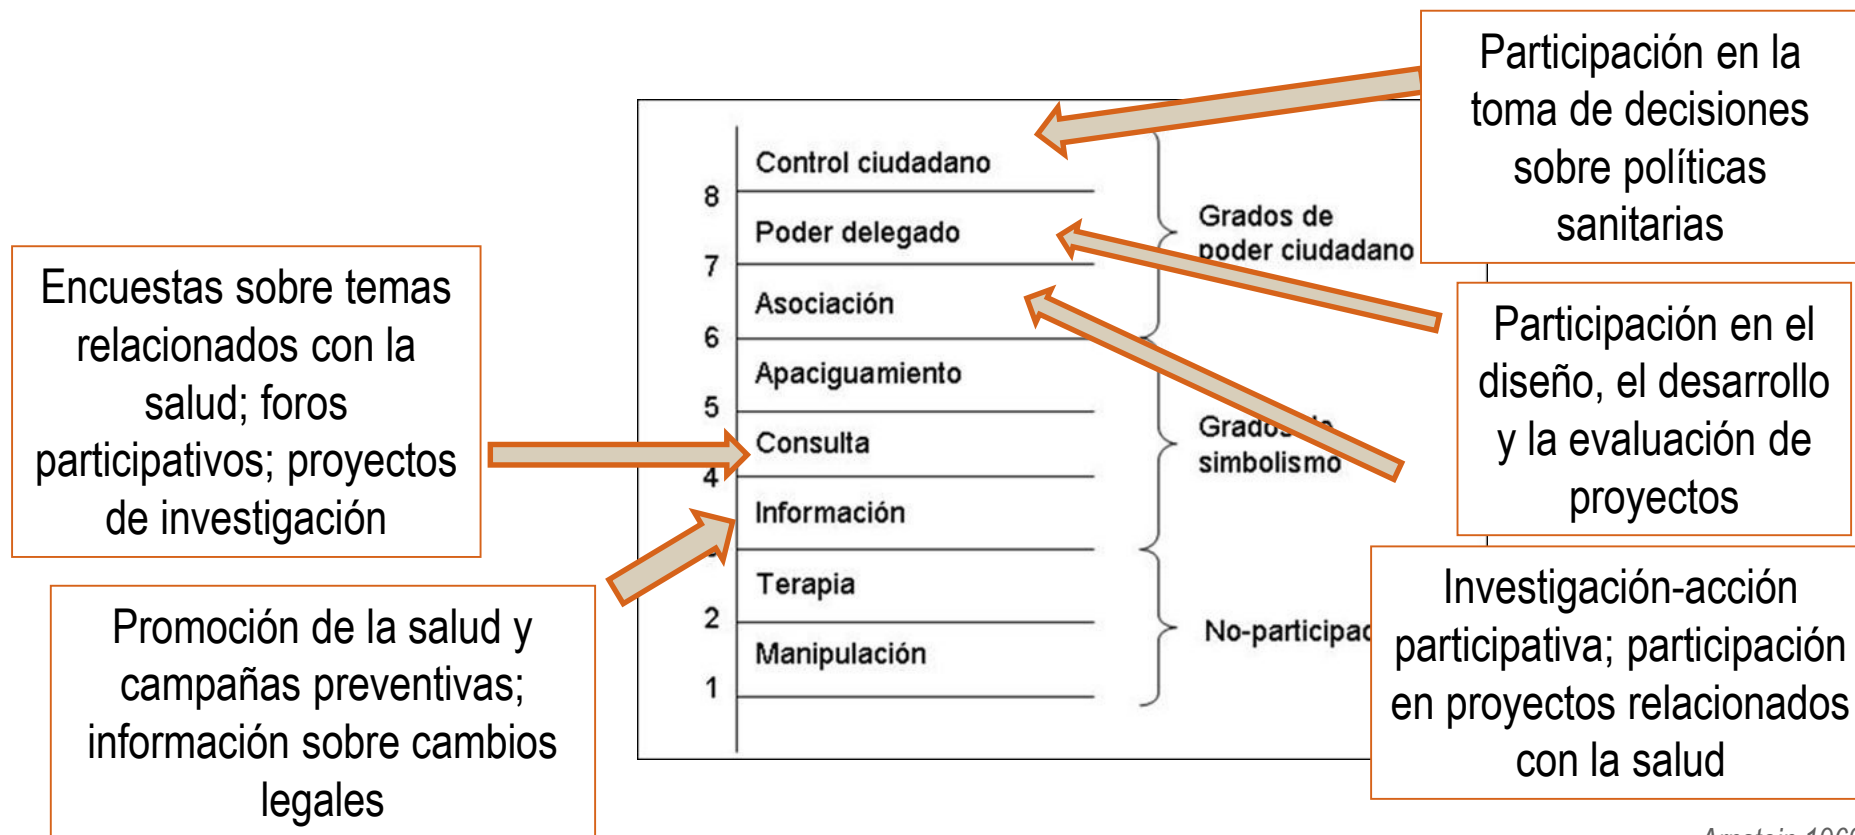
Participación en la toma de decisiones sobre políticas sanitarias

Control ciudadano
8
Poder delegado
7
Asociación
6
Apaciguamiento
5
Consulta
4
Información
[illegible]
Terapia
2
Manipulación
1

Grados de poder ciudadano

Grados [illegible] simbolismo

No-participac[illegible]

Encuestas sobre temas relacionados con la salud; foros participativos; proyectos de investigación

Participación en el diseño, el desarrollo y la evaluación de proyectos

Promoción de la salud y campañas preventivas; información sobre cambios legales

Investigación-acción participativa; participación en proyectos relacionados con la salud

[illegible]